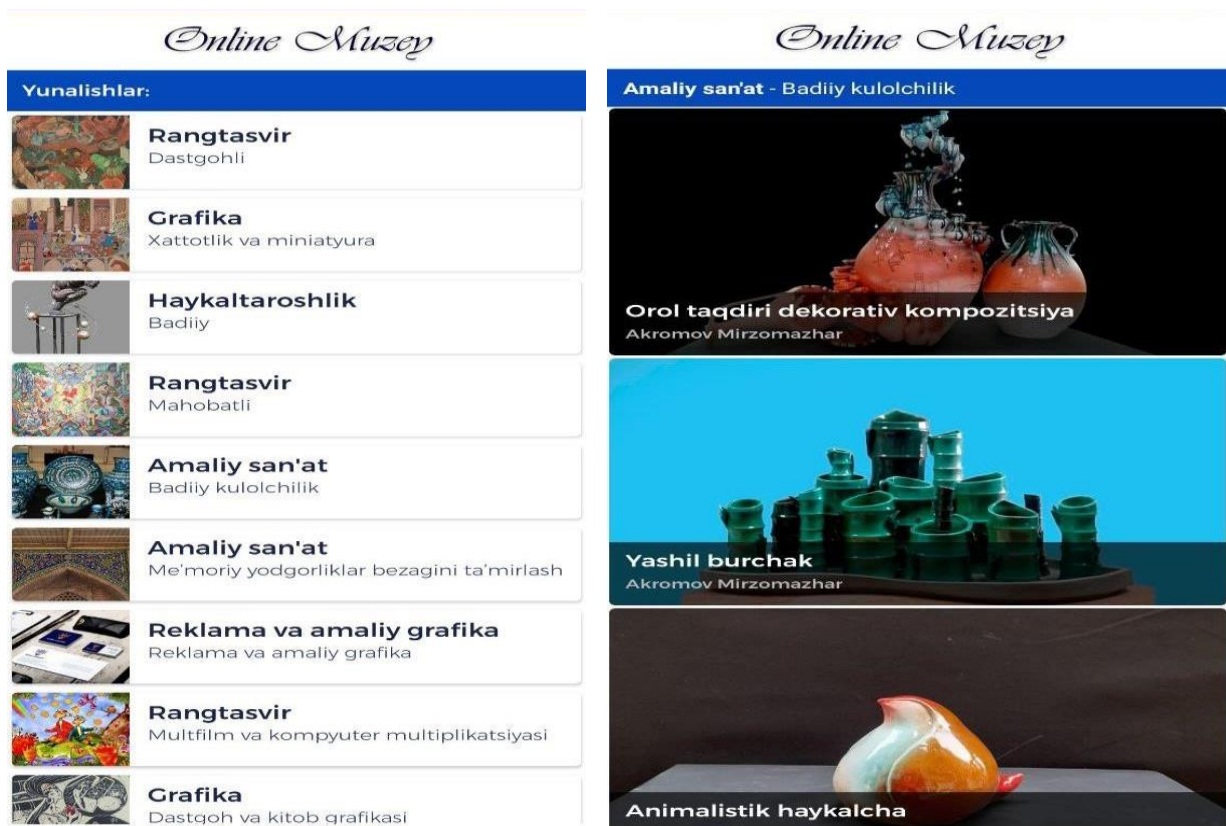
Online Muzey

Yunalishlar:

Rangtasvir
Dastgohli

Grafika
Xattotlik va miniatyura

Haykaltaroshlik
Badiiy

Rangtasvir
Mahobatli

Amaliy san'at
Badiiy kulolchilik

Amaliy san'at
Me'moriy yodgorliklar bezagini ta'mirlash

Reklama va amaliy grafika
Reklama va amaliy grafika

Rangtasvir
Multfilm va kompyuter multiplikatsiyasi

Grafika
Dastgoh va kitob grafikasi

Online Muzey

Amaliy san'at - Badiiy kulolchilik

Orol taqdiri dekorativ kompozitsiya
Akromov Mirzomazhar

Yashil burchak
Akromov Mirzomazhar

Animalistik haykalcha